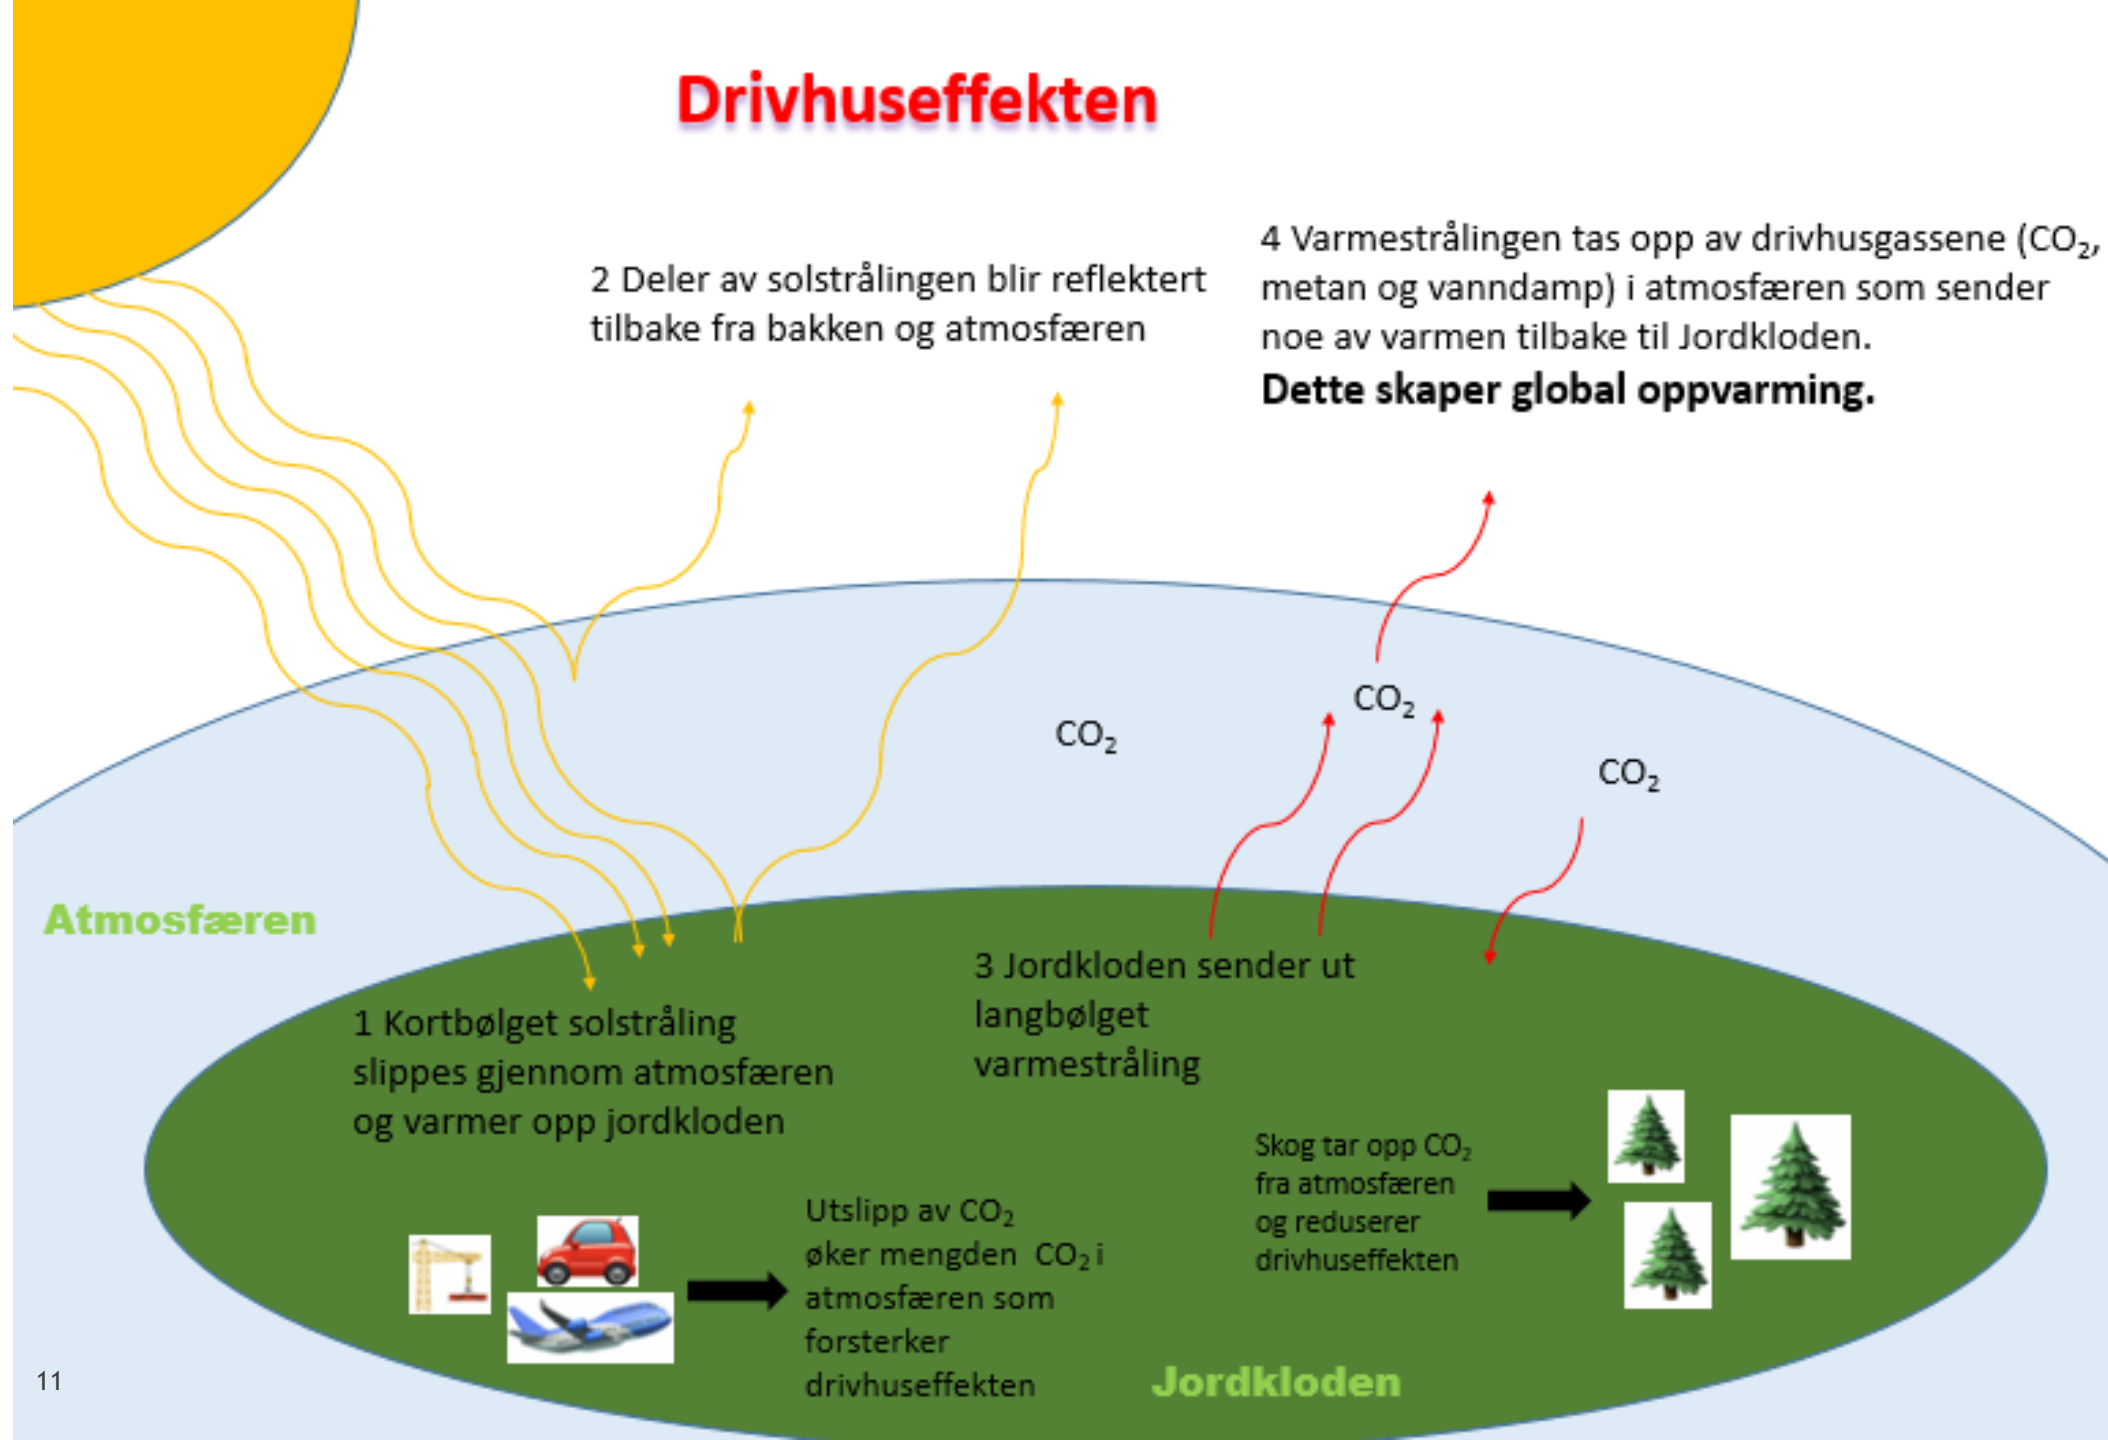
Drivhuseffekten

2 Deler av solstrålingen blir reflektert tilbake fra bakken og atmosfæren

4 Varmestrålingen tas opp av drivhusgassene ($CO_2$, metan og vanndamp) i atmosfæren som sender noe av varmen tilbake til Jordkloden.
Dette skaper global oppvarming.

$CO_2$

$CO_2$

$CO_2$

Atmosfæren

3 Jordkloden sender ut langbølget varmestråling

1 Kortbølget solstråling slippes gjennom atmosfæren og varmer opp jordkloden

Skog tar opp $CO_2$ fra atmosfæren og reduserer drivhuseffekten

Utslipp av $CO_2$ øker mengden $CO_2$ i atmosfæren som forsterker drivhuseffekten

Jordkloden

11